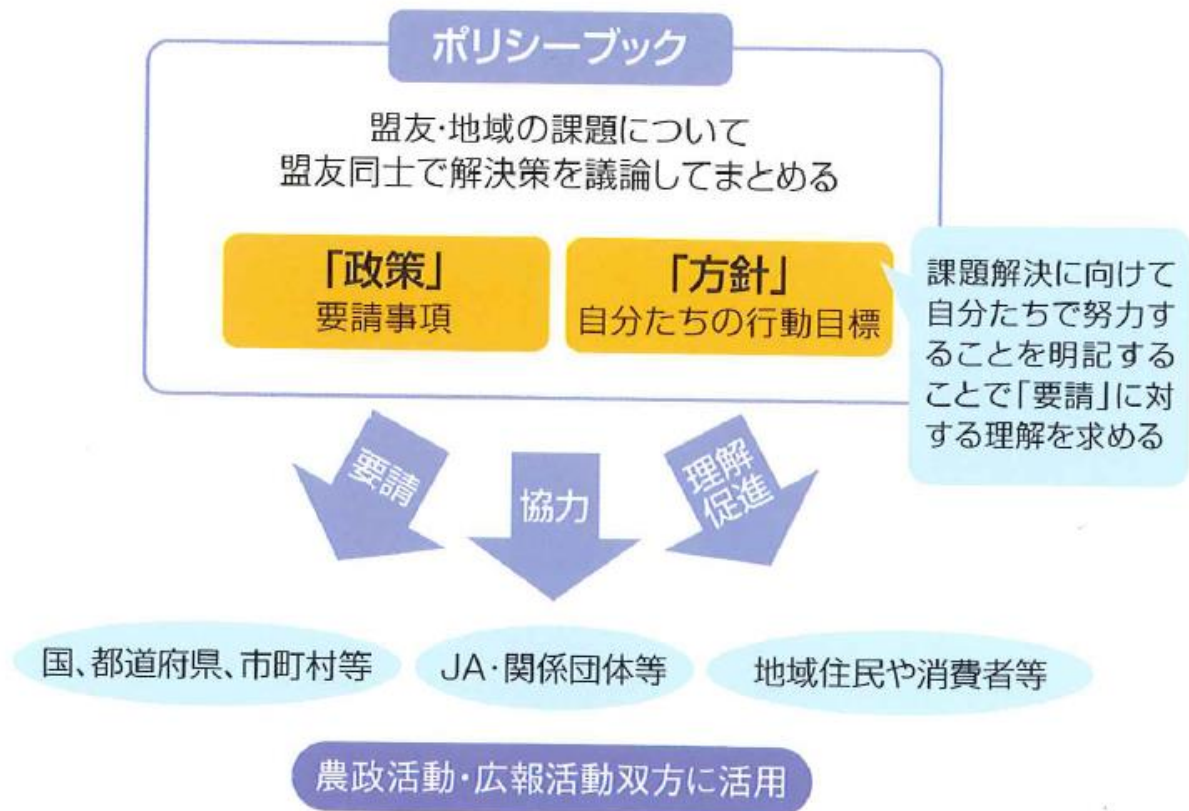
ポリシーブック

盟友·地域の課題について
盟友同士で解決策を議論してまとめる

「政策」
要請事項

「方針」
自分たちの行動目標

課題解決に向けて自分たちで努力することを明記することで「要請」に対する理解を求める

要請

協力

理解促進

国、都道府県、市町村等

JA·関係団体等

地域住民や消費者等

農政活動·広報活動双方に活用